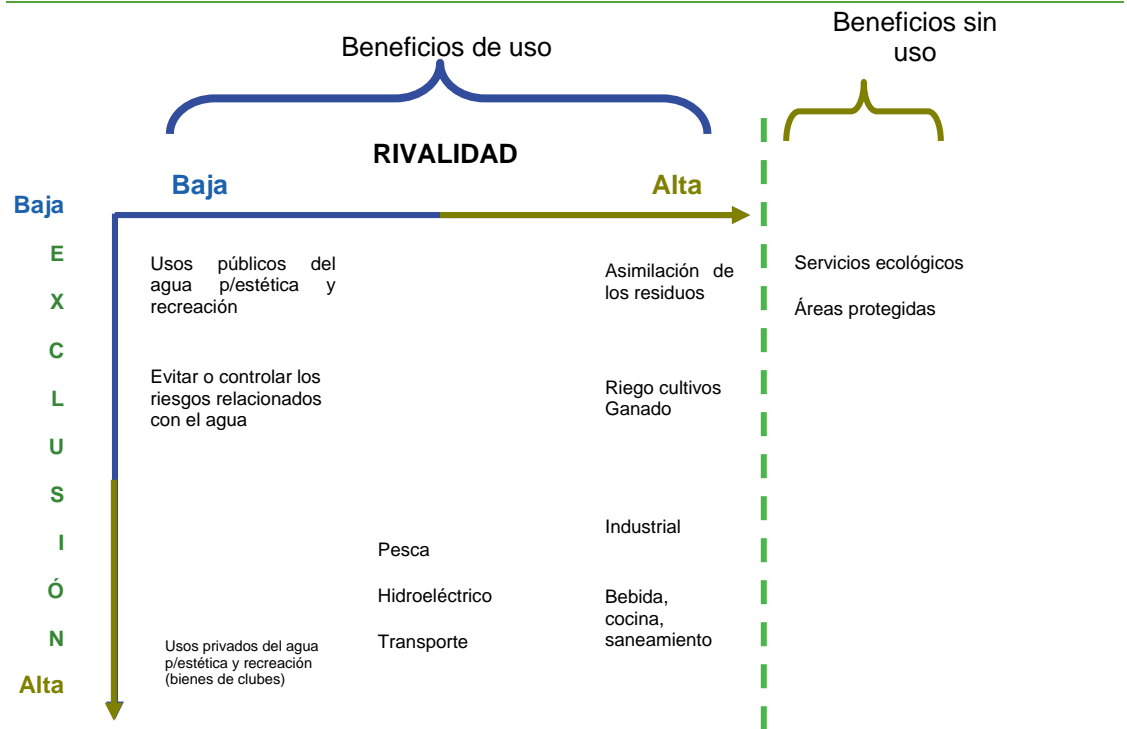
Beneficios de uso

Beneficios sin uso

RIVALIDAD

Baja

Alta

Baja

E
X
C
L
U
S
I
Ó
N

Alta

Usos públicos del agua p/estética y recreación

Evitar o controlar los riesgos relacionados con el agua

Usos privados del agua p/estética y recreación (bienes de clubes)

Pesca

Hidroeléctrico

Transporte

Asimilación de los residuos

Riego cultivos
Ganado

Industrial

Bebida, cocina, saneamiento

Servicios ecológicos

Áreas protegidas